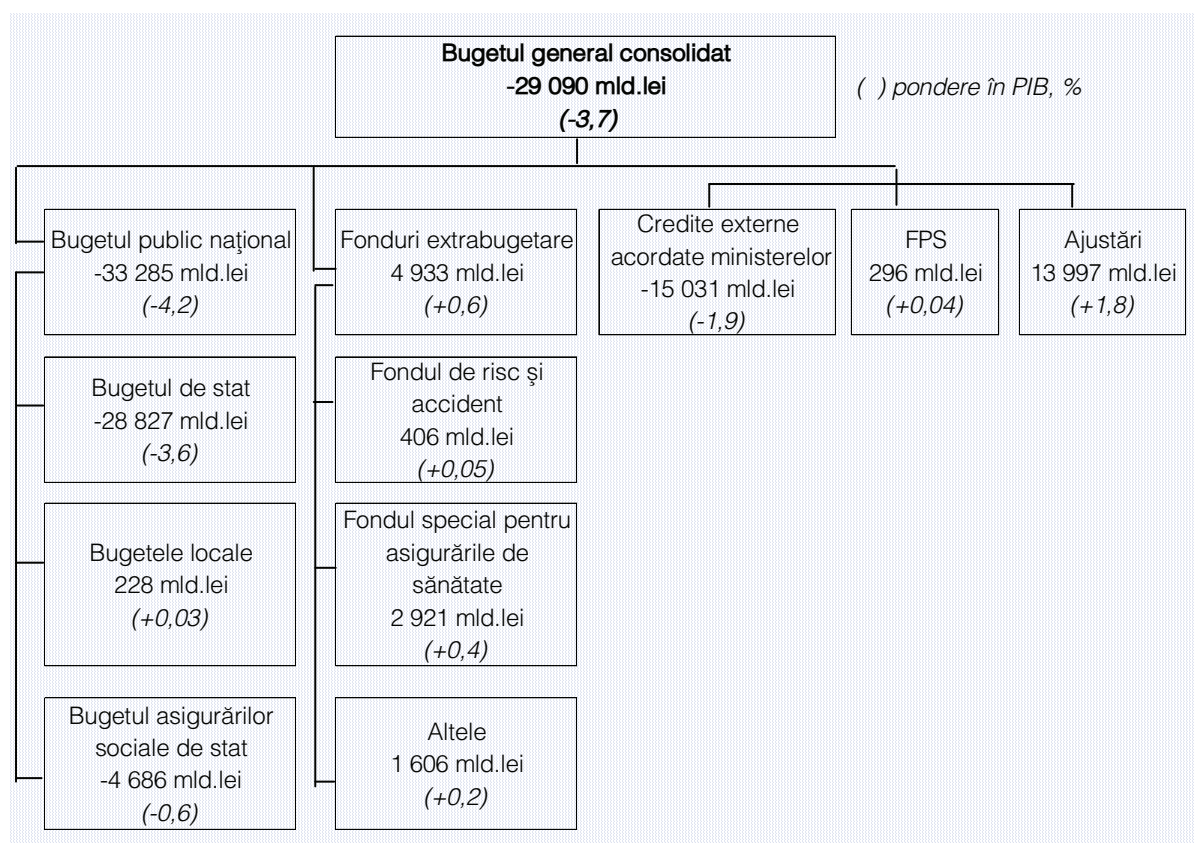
Bugetul general consolidat
-29 090 mld.lei
(-3,7)

( ) pondere în PIB, %

Bugetul public naţional
-33 285 mld.lei
(-4,2)

Bugetul de stat
-28 827 mld.lei
(-3,6)

Bugetele locale
228 mld.lei
(+0,03)

Bugetul asigurărilor sociale de stat
-4 686 mld.lei
(-0,6)

Fonduri extrabugetare
4 933 mld.lei
(+0,6)

Fondul de risc şi accident
406 mld.lei
(+0,05)

Fondul special pentru asigurările de sănătate
2 921 mld.lei
(+0,4)

Altele
1 606 mld.lei
(+0,2)

Credite externe acordate ministerelor
-15 031 mld.lei
(-1,9)

FPS
296 mld.lei
(+0,04)

Ajustări
13 997 mld.lei
(+1,8)